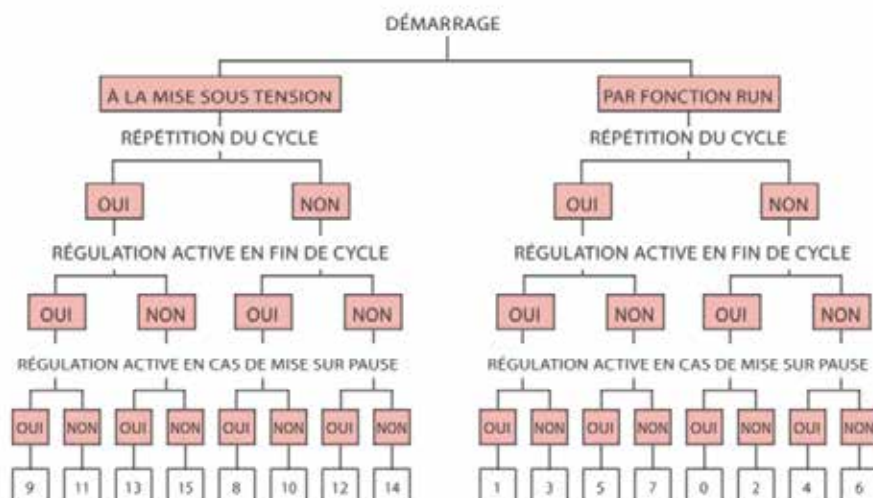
DÉMARRAGE

À LA MISE SOUS TENSION

PAR FONCTION RUN

RÉPÉTITION DU CYCLE

RÉPÉTITION DU CYCLE

OUI

NON

OUI

NON

RÉGULATION ACTIVE EN FIN DE CYCLE

RÉGULATION ACTIVE EN FIN DE CYCLE

OUI

NON

OUI

NON

OUI

NON

OUI

NON

RÉGULATION ACTIVE EN CAS DE MISE SUR PAUSE

RÉGULATION ACTIVE EN CAS DE MISE SUR PAUSE

OUI NON OUI NON OUI NON OUI NON

OUI NON OUI NON OUI NON OUI NON

9 11 13 15 8 10 12 14

1 3 5 7 0 2 4 6